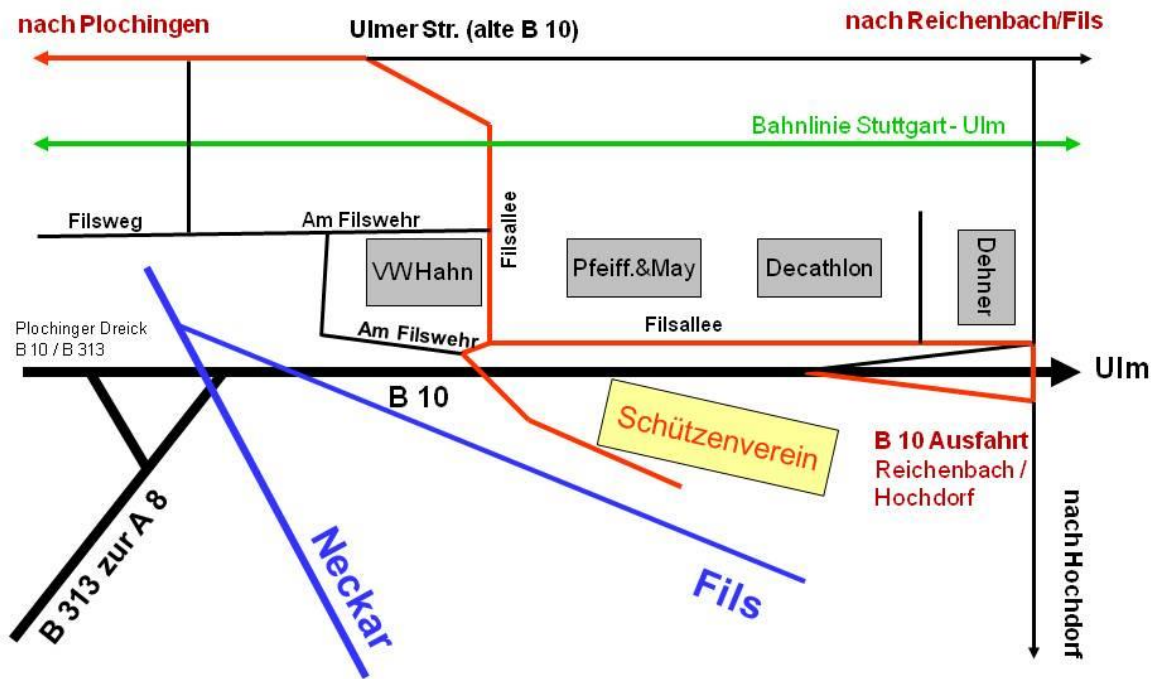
nach Plochingen

Ulmer Str. (alte B 10)

nach Reichenbach/Fils

Bahnlinie Stuttgart - Ulm

Filsweg

Am Filswehr

Filsallee

VW Hahn

Pfeiff.&May

Decathlon

Dehner

Plochinger Dreick
B 10 / B 313

Am Filswehr

Filsallee

Ulm

B 10

Schützenverein

B 10 Ausfahrt
Reichenbach /
Hochdorf

nach Hochdorf

B 313 zur A 8

Neckar

Fils